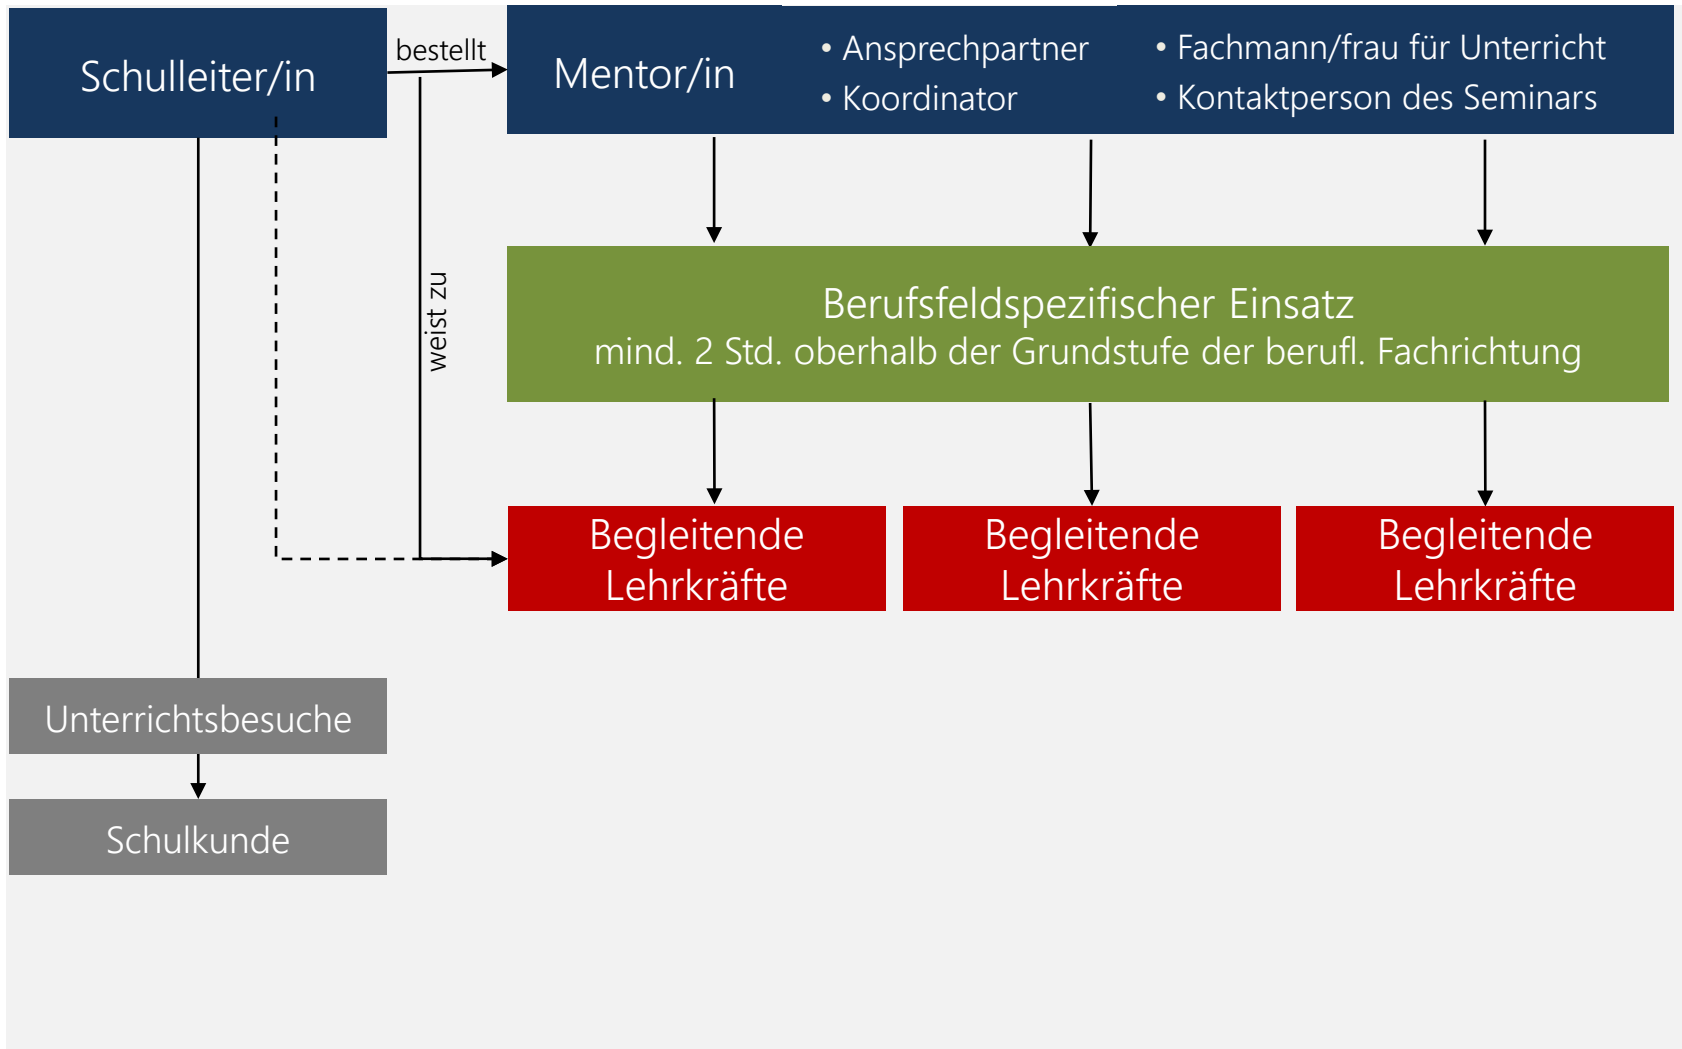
Schulleiter/in

bestellt

Mentor/in

• Ansprechpartner
• Koordinator

• Fachmann/frau für Unterricht
• Kontaktperson des Seminars

weist zu

Berufsfeldspezifischer Einsatz
mind. 2 Std. oberhalb der Grundstufe der berufl. Fachrichtung

Begleitende Lehrkräfte

Begleitende Lehrkräfte

Begleitende Lehrkräfte

Unterrichtsbesuche

Schulkunde